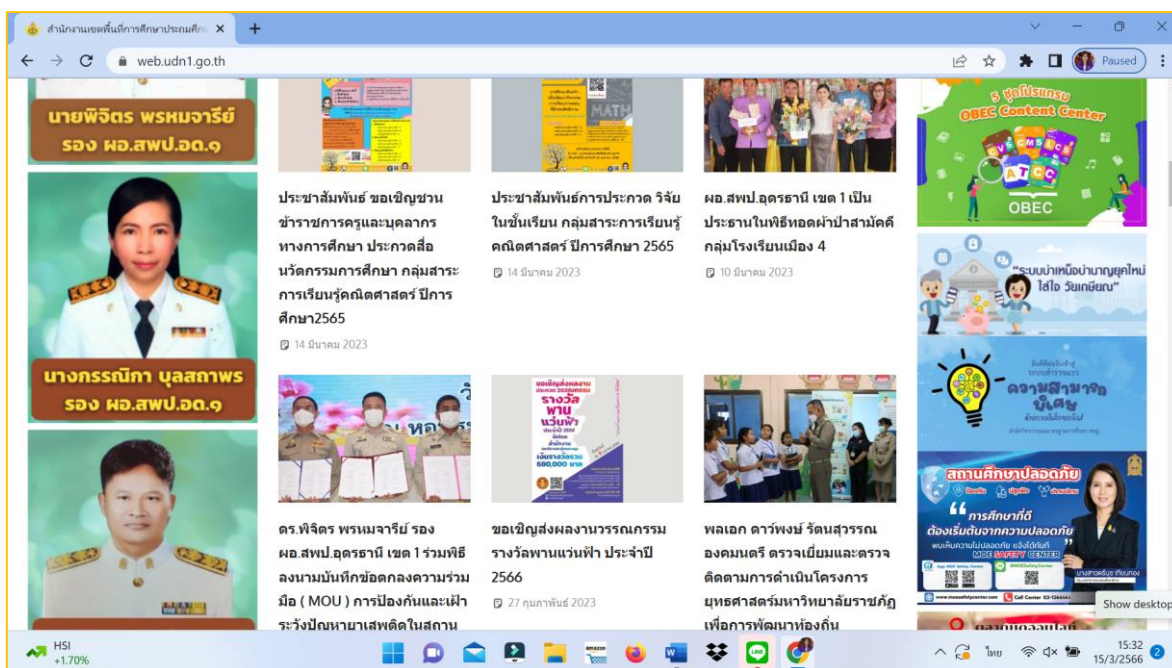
สำนักงานเขตพื้นที่การศึกษาประถมศึก ×
+
web.udn1.go.th
Paused

นายพิจิตร พรหมจารีย์
รอง ผอ.สพป.อด.๑

นางกรรณิกา บุลสถาพร
รอง ผอ.สพป.อด.๑

ประชาสัมพันธ์ ขอเชิญชวนข้าราชการครูและบุคลากรทางการศึกษา ประกวดสื่อนวัตกรรมการศึกษา กลุ่มสาระการเรียนรู้คณิตศาสตร์ ปีการศึกษา2565
14 มีนาคม 2023

ประชาสัมพันธ์การประกวด วิจัยในชั้นเรียน กลุ่มสาระการเรียนรู้คณิตศาสตร์ ปีการศึกษา 2565
14 มีนาคม 2023

ผอ.สพป.อุดรธานี เขต 1 เป็นประธานในพิธีทอดผ้าป่าสามัคคี กลุ่มโรงเรียนเมือง 4
10 มีนาคม 2023

ดร.พิจิตร พรหมจารีย์ รอง ผอ.สพป.อุดรธานี เขต 1 ร่วมพิธีลงนามบันทึกข้อตกลงความร่วมมือ ( MOU ) การป้องกันและเฝ้าระวังปัญหายาเสพติดในสถาน

ขอเชิญส่งผลงานวรรณกรรม รางวัลพานแว่นฟ้า ประจำปี 2566
27 กุมภาพันธ์ 2023

พลเอก ดาว์พงษ์ รัตนสุวรรณ องคมนตรี ตรวจเยี่ยมและตรวจติดตามการดำเนินโครงการยุทธศาสตร์มหาวิทยาลัยราชภัฏเพื่อการพัฒนาท้องถิ่น

5 ชุดโปรแกรม OBEC Content Center
OBEC
"ระบบบำเหน็จบำนาญยุคใหม่ ใส่ใจ วัยเกษียณ"
ความสามารถพิเศษ
สถานศึกษาปลอดภัย
"การศึกษาที่ดี ต้องเริ่มต้นจากความปลอดภัย
MOE SAFETY CENTER
Call Center

Show desktop
HSI +1.70%
ไทย
15:32
15/3/2566